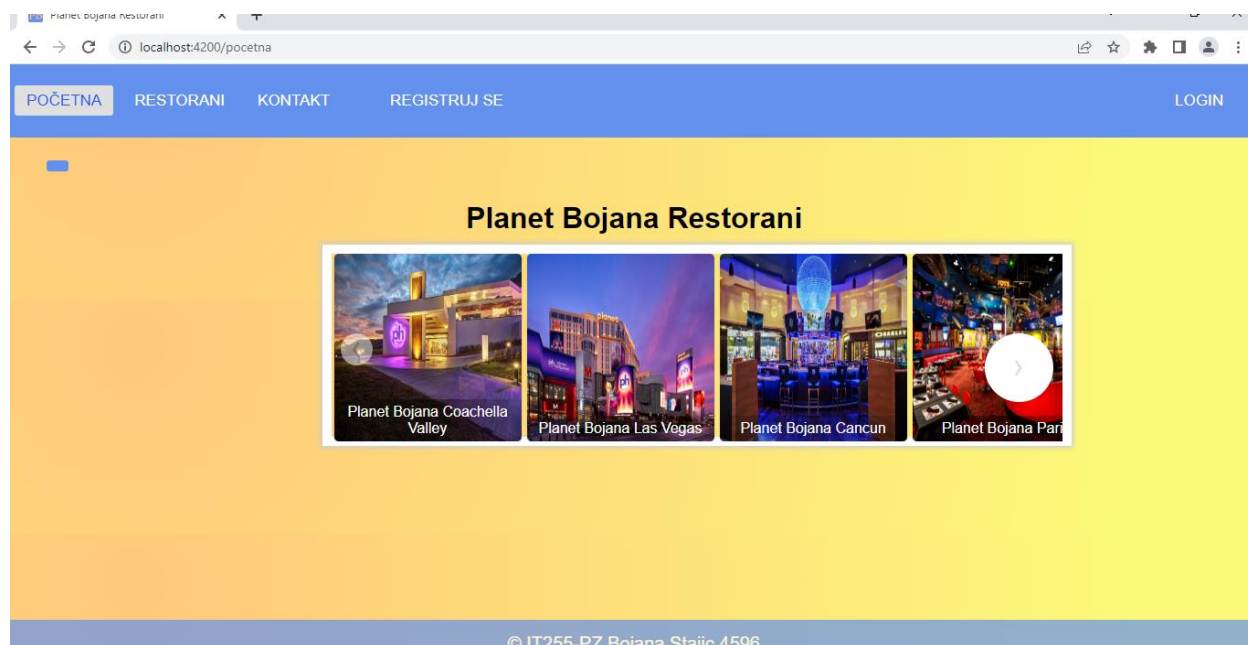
Planet Bojana Restorani
localhost:4200/pocetna

POČETNA RESTORANI KONTAKT REGISTRUJ SE LOGIN

Planet Bojana Restorani

Planet Bojana Coachella Valley
Planet Bojana Las Vegas
Planet Bojana Cancun
Planet Bojana Pari

© IT255-PZ Bojana Stajic 4596